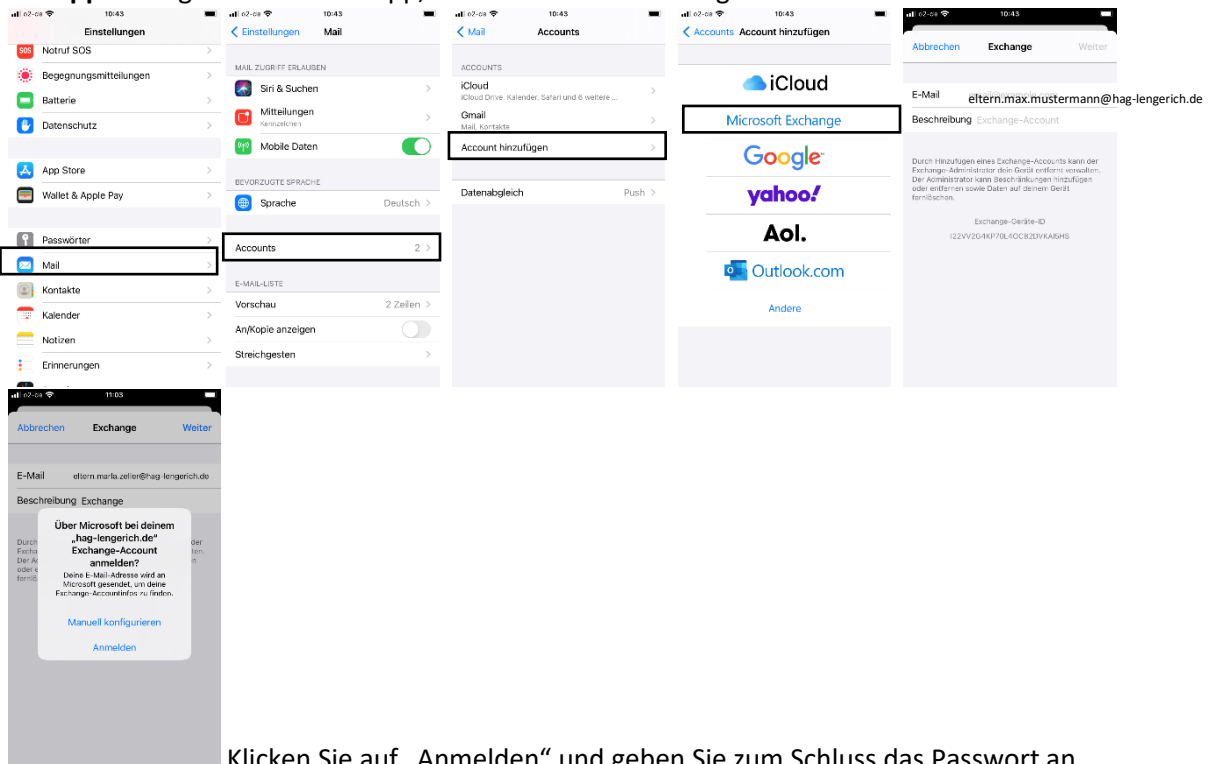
o2-de 10:43
Einstellungen
Notruf SOS
Begegnungsmitteilungen
Batterie
Datenschutz
App Store
Wallet & Apple Pay
Passwörter
Mail
Kontakte
Kalender
Notizen
Erinnerungen

o2-de 10:43
Einstellungen Mail
MAIL ZUGRIFF ERLAUBEN
Siri & Suchen
Mitteilungen
Kennzeichen
Mobile Daten
BEVORZUGTE SPRACHE
Sprache Deutsch
Accounts 2
E-MAIL-LISTE
Vorschau 2 Zeilen
An/Kopie anzeigen
Streichgesten

o2-de 10:43
Mail Accounts
ACCOUNTS
iCloud
iCloud Drive, Kalender, Safari und 6 weitere ...
Gmail
Mail, Kontakte
Account hinzufügen
Datenabgleich Push

o2-de 10:43
Accounts Account hinzufügen
iCloud
Microsoft Exchange
Google
yahoo!
Aol.
Outlook.com
Andere

o2-de 10:43
Abbrechen Exchange Weiter
E-Mail eltern.max.mustermann@hag-lengerich.de
Beschreibung Exchange-Account
Durch Hinzufügen eines Exchange-Accounts kann der Exchange-Administrator dein Gerät entfernt verwalten. Der Administrator kann Beschränkungen hinzufügen oder entfernen sowie Daten auf deinem Gerät fernlöschen.
Exchange-Geräte-ID
I22VV2G4KP70L4OCB2DVKAI6HS

o2-de 11:03
Abbrechen Exchange Weiter
E-Mail eltern.maria.zeller@hag-lengerich.de
Beschreibung Exchange
Über Microsoft bei deinem „hag-lengerich.de" Exchange-Account anmelden?
Deine E-Mail-Adresse wird an Microsoft gesendet, um deine Exchange-Accountinfos zu finden.
Manuell konfigurieren
Anmelden

Klicken Sie auf „Anmelden" und geben Sie zum Schluss das Passwort an